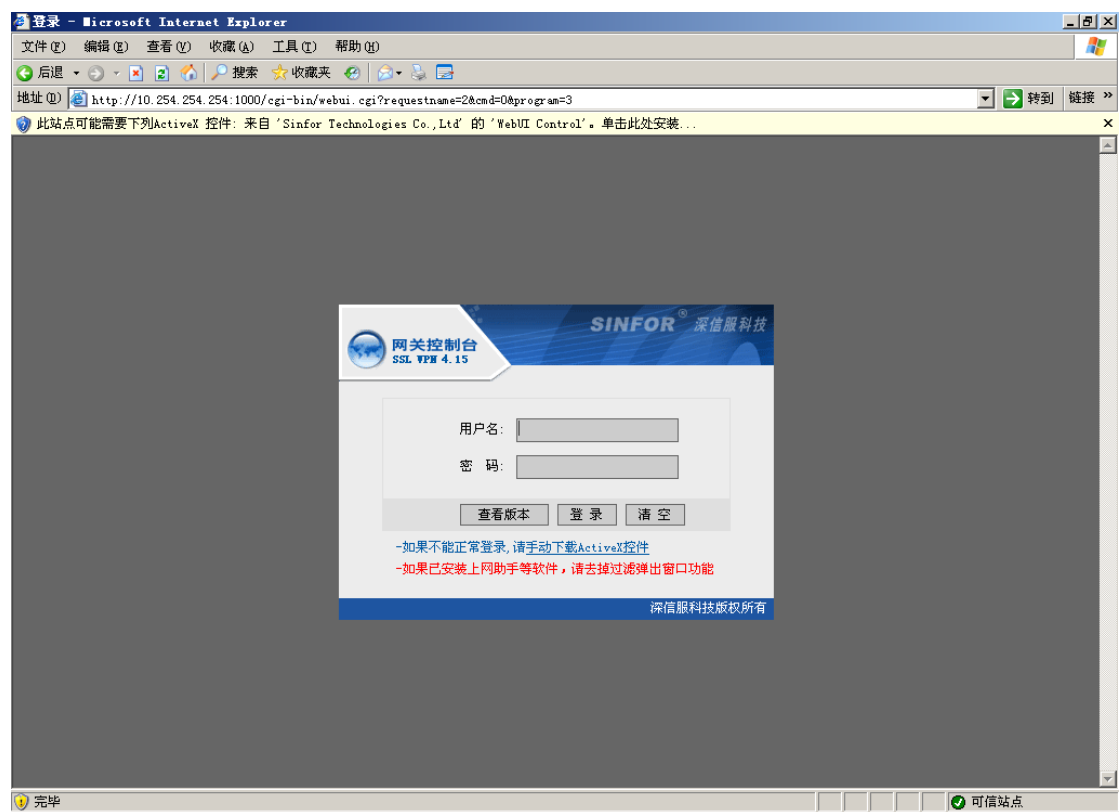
登录 - Microsoft Internet Explorer

文件(F) 编辑(E) 查看(V) 收藏(A) 工具(T) 帮助(H)

后退 搜索 收藏夹

地址(D) http://10.254.254.254:1000/cgi-bin/webui.cgi?requestname=2&cmd=0&program=3 转到 链接 »

此站点可能需要下列ActiveX 控件: 来自 'Sinfor Technologies Co.,Ltd' 的 'WebUI Control'。单击此处安装...

网关控制台
SSL VPN 4.15

SINFOR® 深信服科技

用户名:

密 码:

查看版本 登 录 清 空

-如果不能正常登录,请手动下载ActiveX控件

-如果已安装上网助手等软件,请去掉过滤弹出窗口功能

深信服科技版权所有

完毕

可信站点